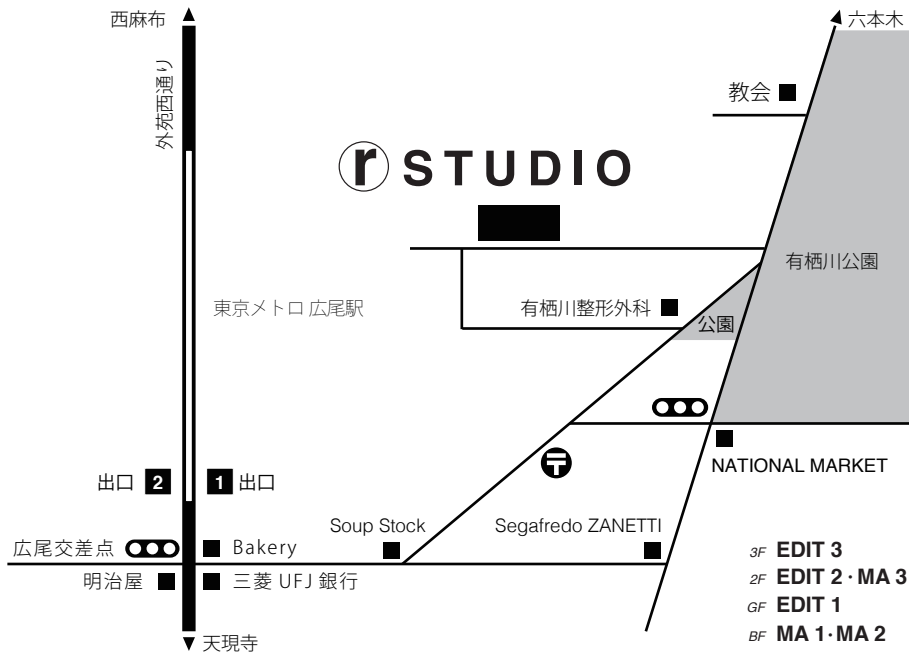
西麻布

六本木

外苑西通り

教会

r STUDIO

有栖川公園

東京メトロ 広尾駅

有栖川整形外科

公園

NATIONAL MARKET

出口 2

1 出口

Soup Stock

Segafredo ZANETTI

広尾交差点

Bakery

明治屋

三菱 UFJ 銀行

天現寺

3F EDIT 3
2F EDIT 2 · MA 3
GF EDIT 1
BF MA 1 · MA 2